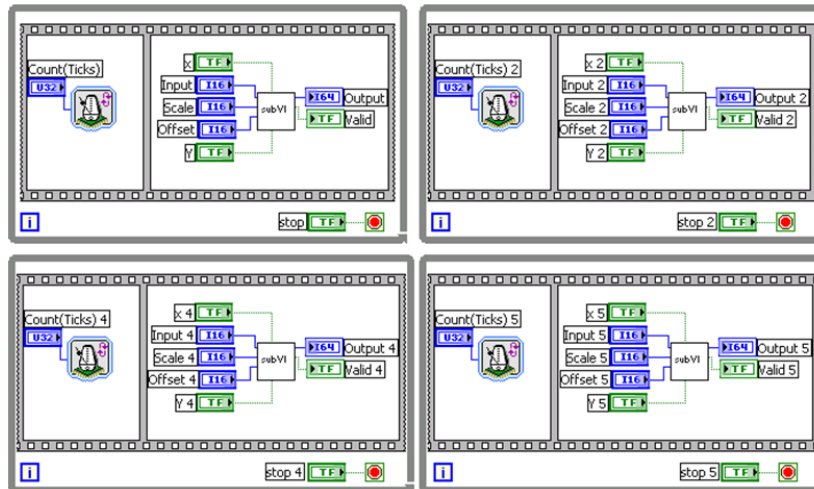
Count(Ticks)
U32
x TF
Input I16
Scale I16
Offset I16
Y TF
subVI
I64 Output
TF Valid
i
stop TF

Count(Ticks) 2
U32
x 2 TF
Input 2 I16
Scale 2 I16
Offset 2 I16
Y 2 TF
subVI
I64 Output 2
TF Valid 2
i
stop 2 TF

Count(Ticks) 4
U32
x 4 TF
Input 4 I16
Scale 4 I16
Offset 4 I16
Y 4 TF
subVI
I64 Output 4
TF Valid 4
i
stop 4 TF

Count(Ticks) 5
U32
x 5 TF
Input 5 I16
Scale 5 I16
Offset 5 I16
Y 5 TF
subVI
I64 Output 5
TF Valid 5
i
stop 5 TF